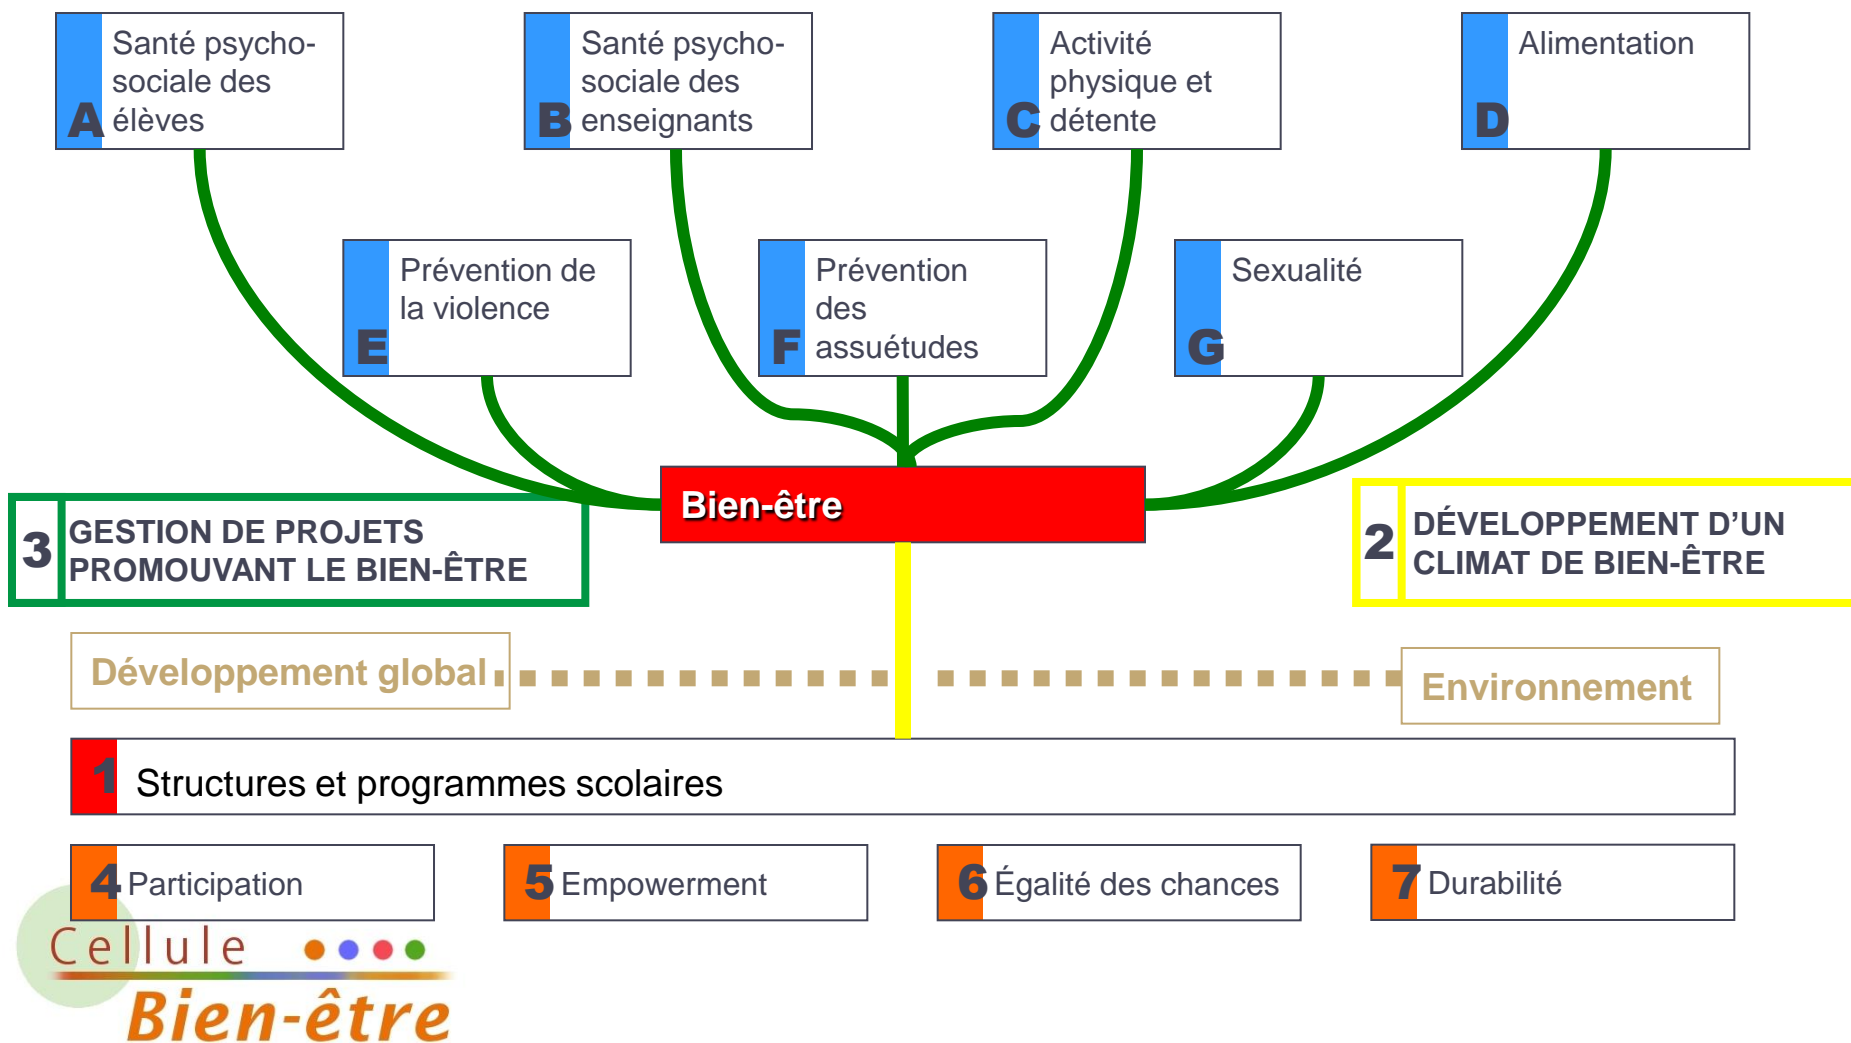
A Santé psycho-sociale des élèves

B Santé psycho-sociale des enseignants

C Activité physique et détente

D Alimentation

E Prévention de la violence

F Prévention des assuétudes

G Sexualité

Bien-être

3 GESTION DE PROJETS PROMOUVANT LE BIEN-ÊTRE

2 DÉVELOPPEMENT D'UN CLIMAT DE BIEN-ÊTRE

Développement global

Environnement

1 Structures et programmes scolaires

4 Participation

5 Empowerment

6 Égalité des chances

7 Durabilité

Cellule Bien-être